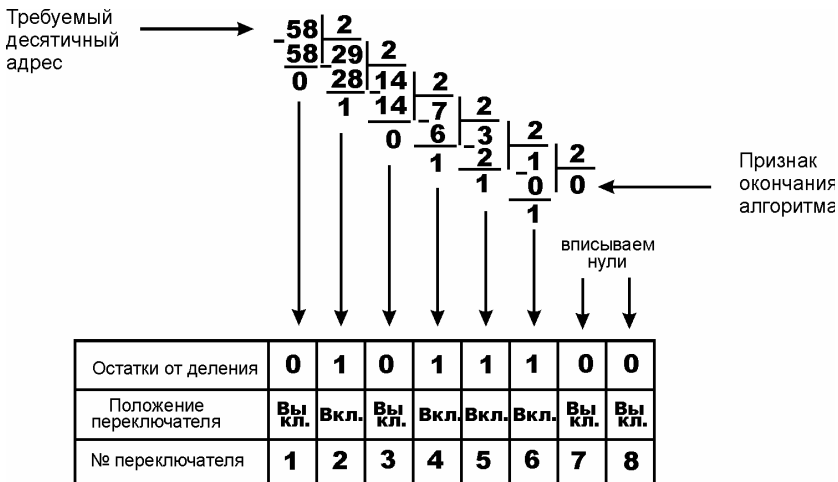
Требуемый десятичный адрес

-58 | 2
58 | 29 | 2
0 | -28 | 14 | 2
1 | -14 | 7 | 2
0 | -6 | 3 | 2
1 | -2 | 1 | 2
1 | -0 | 0
1

Признак окончания алгоритма

вписываем нули

| Остатки от деления | 0 | 1 | 0 | 1 | 1 | 1 | 0 | 0 |
|---|---|---|---|---|---|---|---|---|
| Положение переключателя | Вы кл. | Вкл. | Вы кл. | Вкл. | Вкл. | Вкл. | Вы кл. | Вы кл. |
| № переключателя | 1 | 2 | 3 | 4 | 5 | 6 | 7 | 8 |